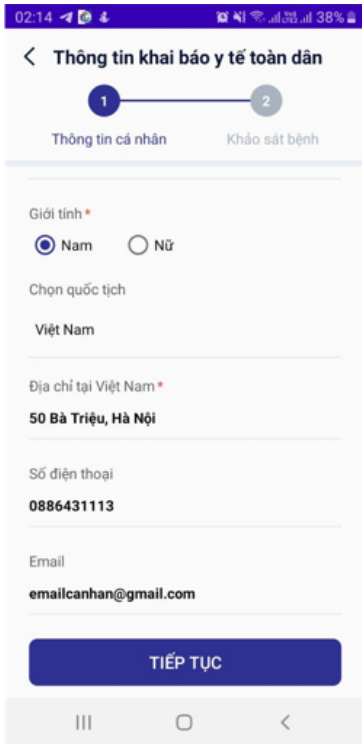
02:14 38%

<

Thông tin khai báo y tế toàn dân

1

2

Thông tin cá nhân

Khảo sát bệnh

Giới tính*

Nam

Nữ

Chọn quốc tịch

Việt Nam

Địa chỉ tại Việt Nam*

50 Bà Triệu, Hà Nội

Số điện thoại

0886431113

Email

emailcanhan@gmail.com

TIẾP TỤC